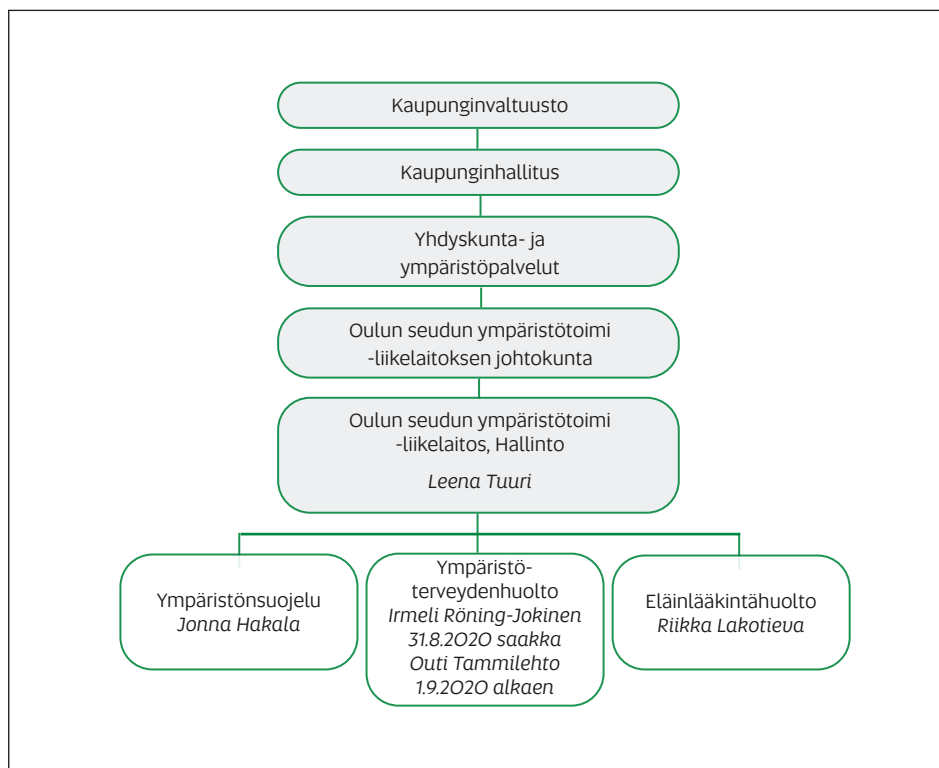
Kaupunginvaltuusto

Kaupunginhallitus

Yhdyskunta- ja ympäristöpalvelut

Oulun seudun ympäristötoimi -liikelaitoksen johtokunta

Oulun seudun ympäristötoimi -liikelaitos, Hallinto

Leena Tuuri

Ympäristönsuojelu
Jonna Hakala

Ympäristö- terveydenhuolto
Irmeli Röning-Jokinen
31.8.2020 saakka
Outi Tammilehto
1.9.2020 alkaen

Eläinlääkintähuolto
Riikka Lakotieva